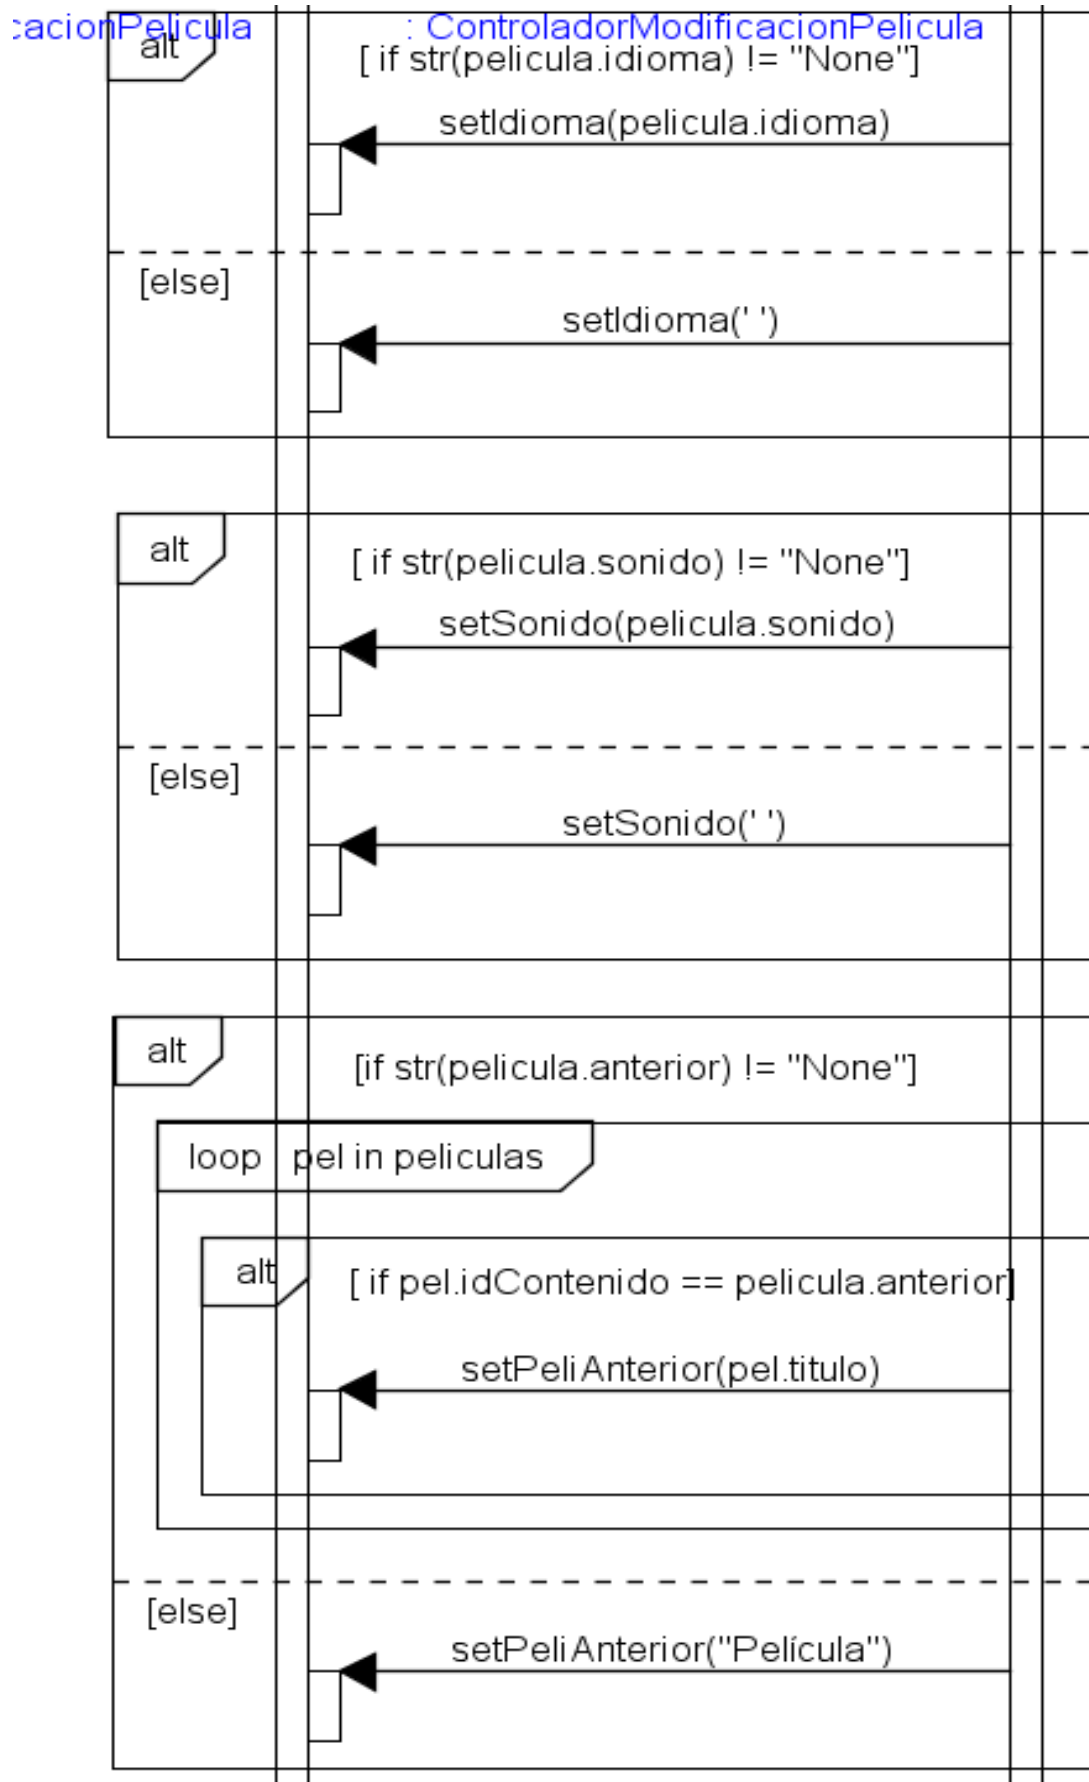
:acionPelicula
: ControladorModificacionPelicula
alt
[ if str(pelicula.idioma) != "None"]
setIdioma(pelicula.idioma)
[else]
setIdioma(' ')

alt
[ if str(pelicula.sonido) != "None"]
setSonido(pelicula.sonido)
[else]
setSonido(' ')

alt
[if str(pelicula.anterior) != "None"]
loop
pel in peliculas
alt
[ if pel.idContenido == pelicula.anterior]
setPeliAnterior(pel.titulo)
[else]
setPeliAnterior("Película")